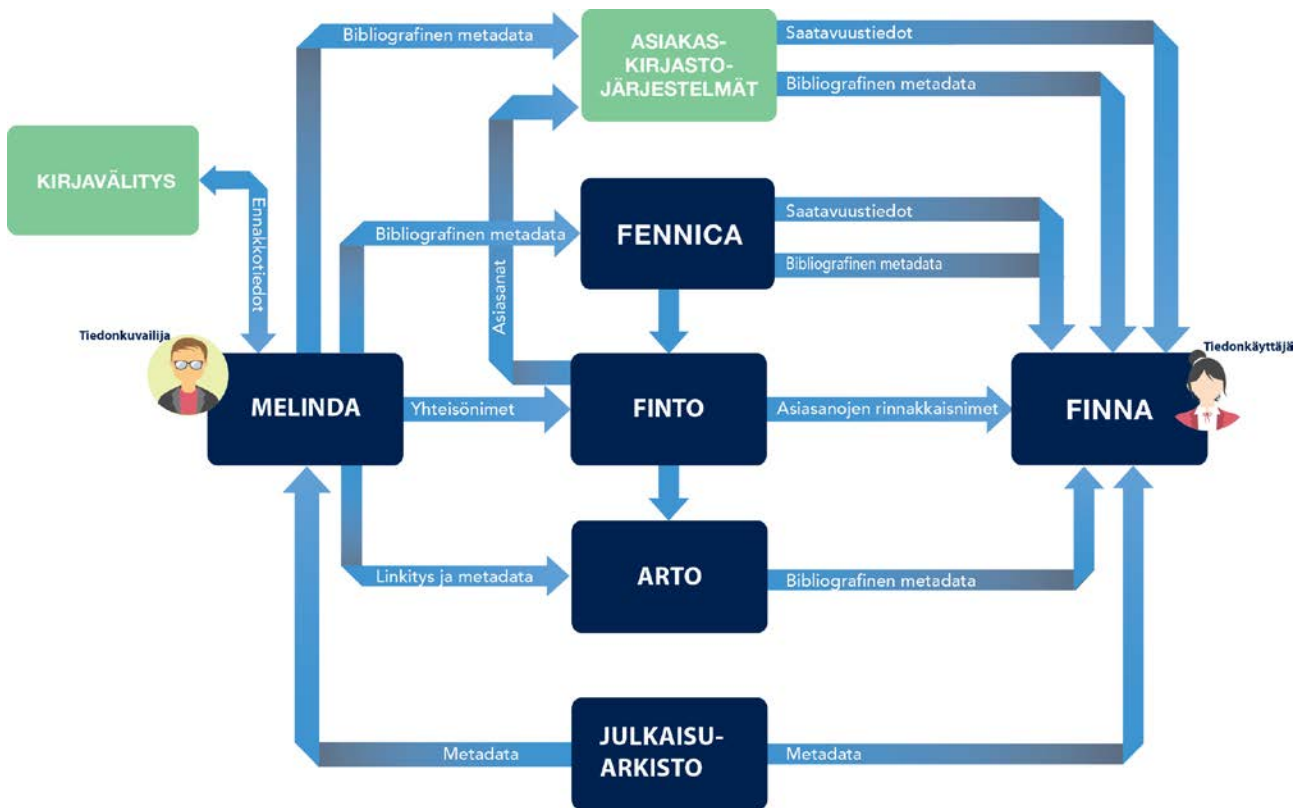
Bibliografinen metadata

ASIAKAS-KIRJASTO-JÄRJESTELMÄT

Saatavuustiedot

Bibliografinen metadata

KIRJAVÄLITYS

Ennakkotiedot

Bibliografinen metadata

FENNICA

Saatavuustiedot

Bibliografinen metadata

Asiasanat

Tiedonkuvailija

Tiedonkäyttäjä

MELINDA

Yhteisönimet

FINTO

Asiasanojen rinnakkaisnimet

FINNA

Linkitys ja metadata

ARTO

Bibliografinen metadata

Metadata

JULKAISU-ARKISTO

Metadata